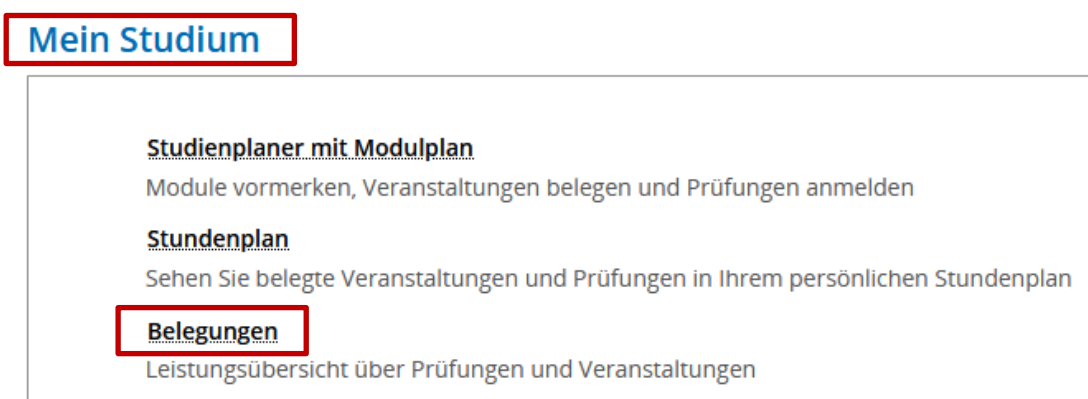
Mein Studium

Studienplaner mit Modulplan

Module vormerken, Veranstaltungen belegen und Prüfungen anmelden

Stundenplan

Sehen Sie belegte Veranstaltungen und Prüfungen in Ihrem persönlichen Stundenplan

Belegungen

Leistungsübersicht über Prüfungen und Veranstaltungen